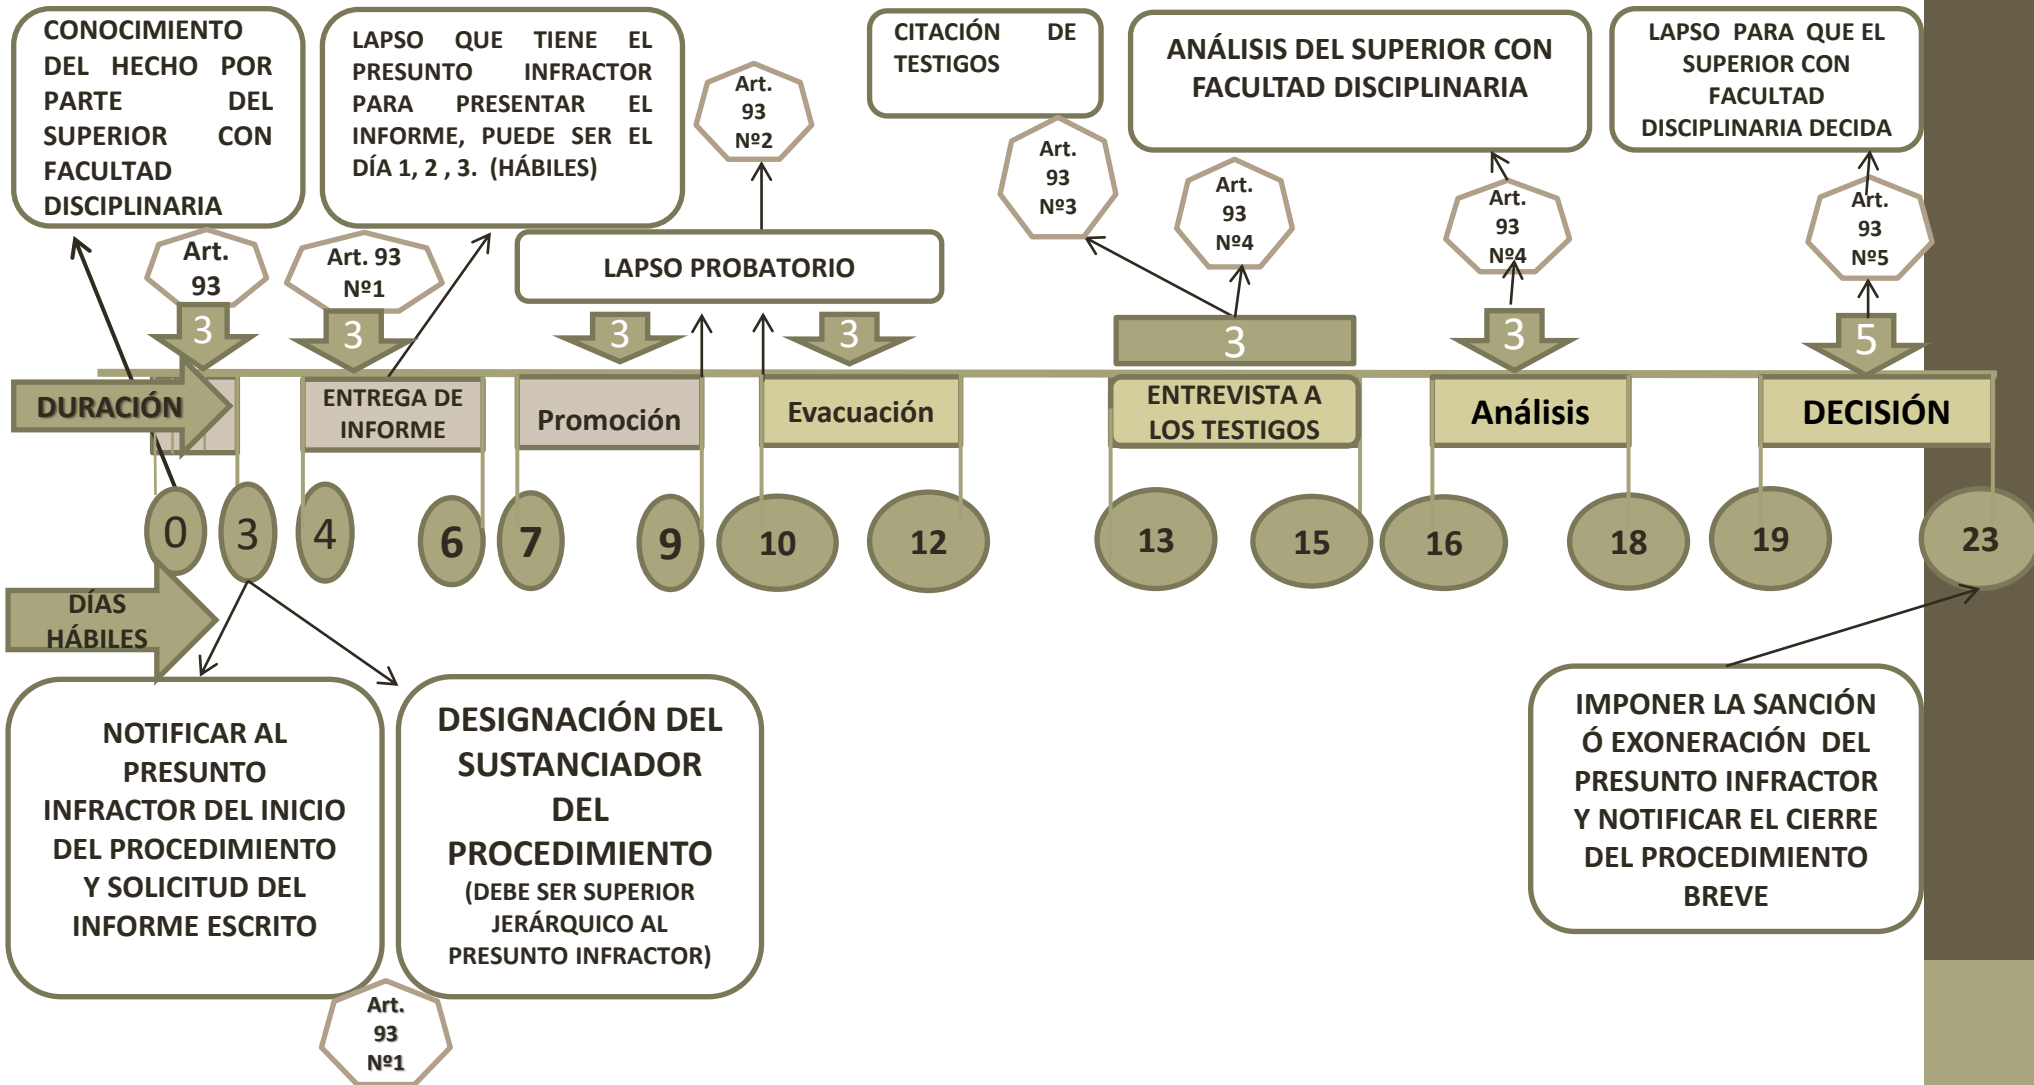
CONOCIMIENTO DEL HECHO POR PARTE DEL SUPERIOR CON FACULTAD DISCIPLINARIA

LAPSO QUE TIENE EL PRESUNTO INFRACTOR PARA PRESENTAR EL INFORME, PUEDE SER EL DÍA 1, 2 , 3. (HÁBILES)

Art. 93 Nº2

CITACIÓN DE TESTIGOS

ANÁLISIS DEL SUPERIOR CON FACULTAD DISCIPLINARIA

LAPSO PARA QUE EL SUPERIOR CON FACULTAD DISCIPLINARIA DECIDA

Art. 93 Nº3

Art. 93 Nº4

Art. 93 Nº4

Art. 93 Nº5

Art. 93

Art. 93 Nº1

LAPSO PROBATORIO

3

3

3

3

3

3

5

DURACIÓN

ENTREGA DE INFORME

Promoción

Evacuación

ENTREVISTA A LOS TESTIGOS

Análisis

DECISIÓN

0

3

4

6

7

9

10

12

13

15

16

18

19

23

DÍAS HÁBILES

NOTIFICAR AL PRESUNTO INFRACTOR DEL INICIO DEL PROCEDIMIENTO Y SOLICITUD DEL INFORME ESCRITO

DESIGNACIÓN DEL SUSTANCIADOR DEL PROCEDIMIENTO (DEBE SER SUPERIOR JERÁRQUICO AL PRESUNTO INFRACTOR)

Art. 93 Nº1

IMPONER LA SANCIÓN Ó EXONERACIÓN DEL PRESUNTO INFRACTOR Y NOTIFICAR EL CIERRE DEL PROCEDIMIENTO BREVE